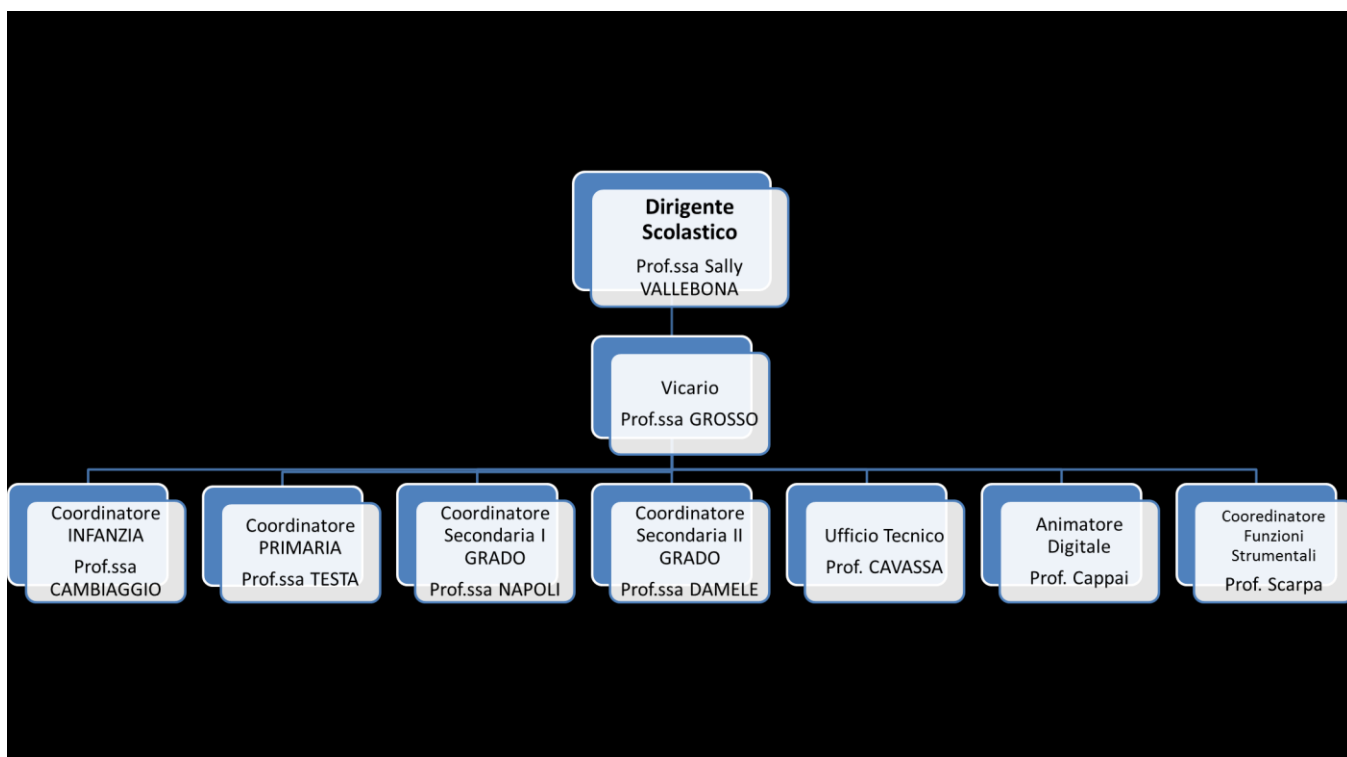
Dirigente Scolastico
Prof.ssa Sally VALLEBONA

Vicario
Prof.ssa GROSSO

Coordinatore INFANZIA
Prof.ssa CAMBIAGGIO

Coordinatore PRIMARIA
Prof.ssa TESTA

Coordinatore Secondaria I GRADO
Prof.ssa NAPOLI

Coordinatore Secondaria II GRADO
Prof.ssa DAMELE

Ufficio Tecnico
Prof. CAVASSA

Animatore Digitale
Prof. Cappai

Cooredinatore Funzioni Strumentali
Prof. Scarpa